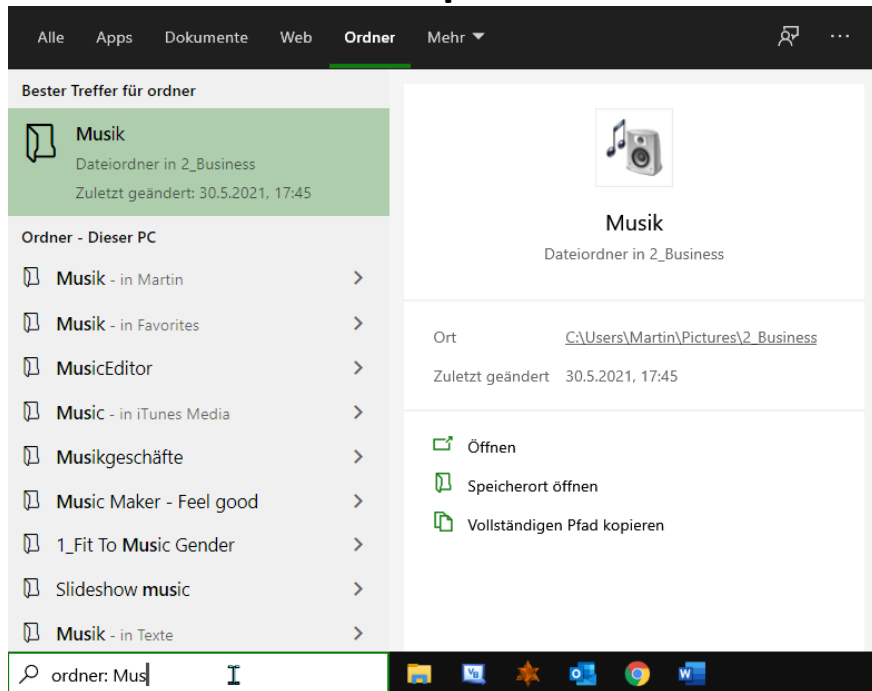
Alle Apps Dokumente Web Ordner Mehr ▼ ...

Bester Treffer für ordner

Musik
Dateiordner in 2_Business
Zuletzt geändert: 30.5.2021, 17:45

Ordner - Dieser PC

Musik - in Martin >
Musik - in Favorites >
MusicEditor >
Music - in iTunes Media >
Musikgeschäfte >
Music Maker - Feel good >
1_Fit To Music Gender >
Slideshow music >
Musik - in Texte >

Musik
Dateiordner in 2_Business

Ort C:\Users\Martin\Pictures\2_Business
Zuletzt geändert 30.5.2021, 17:45

Öffnen
Speicherort öffnen
Vollständigen Pfad kopieren

ordner: Mus